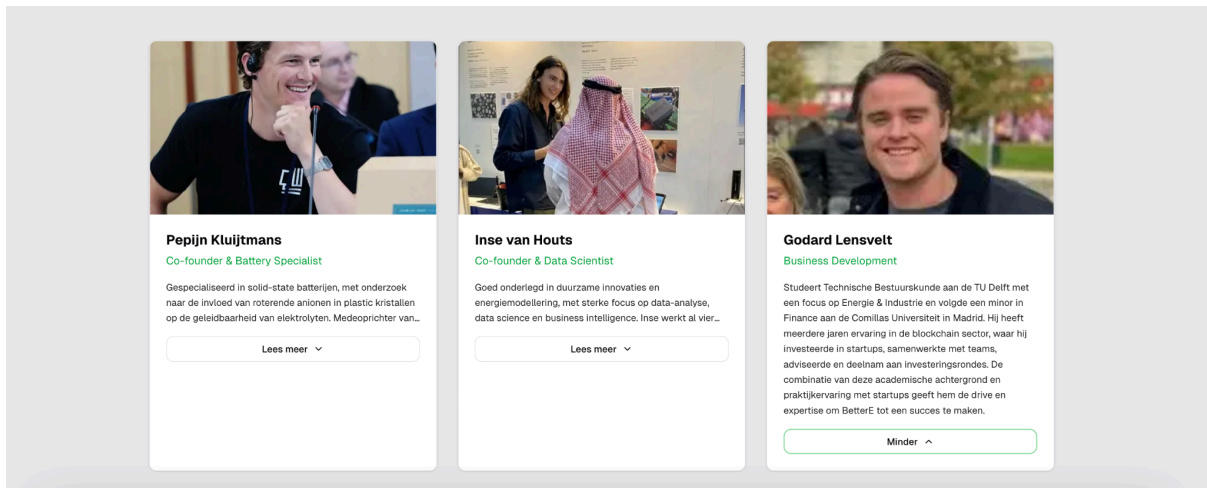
Pepijn Kluijtmans

Co-founder & Battery Specialist

Gespecialiseerd in solid-state batterijen, met onderzoek naar de invloed van roterende anionen in plastic kristallen op de geleidbaarheid van elektrolyten. Medeoprichter van...

Lees meer

Inse van Houts

Co-founder & Data Scientist

Goed onderlegd in duurzame innovaties en energiemodellering, met sterke focus op data-analyse, data science en business intelligence. Inse werkt al vier...

Lees meer

Godard Lensvelt

Business Development

Studeert Technische Bestuurskunde aan de TU Delft met een focus op Energie & Industrie en volgde een minor in Finance aan de Comillas Universiteit in Madrid. Hij heeft meerdere jaren ervaring in de blockchain sector, waar hij investeerde in startups, samenwerkte met teams, adviseerde en deelnam aan investeringsrondes. De combinatie van deze academische achtergrond en praktijkervaring met startups geeft hem de drive en expertise om BetterE tot een succes te maken.

Minder